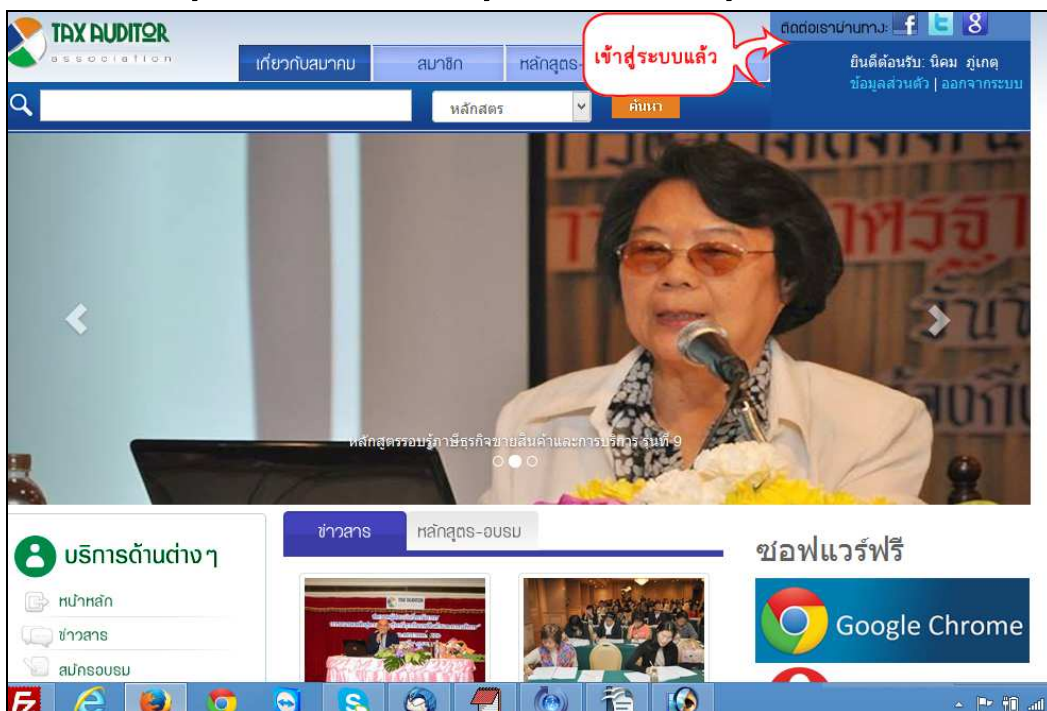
TAX AUDITOR
association

เกี่ยวกับสมาคม
สมาชิก
หลักสูตร-
เข้าสู่ระบบแล้ว
ติดต่อเราผ่านทาง:
ยินดีต้อนรับ: นิคม ภูเกตุ
ข้อมูลส่วนตัว | ออกจากระบบ

หลักสตร
ค้นหา

หลักสูตรรอบรู้ภาษีธุรกิจขายสินค้าและการบริการ รุ่นที่ 9

บริการด้านต่างๆ
หน้าหลัก
ข่าวสาร
สมัครอบรม

ข่าวสาร
หลักสูตร-อบรม

ซอฟแวร์ฟรี
Google Chrome